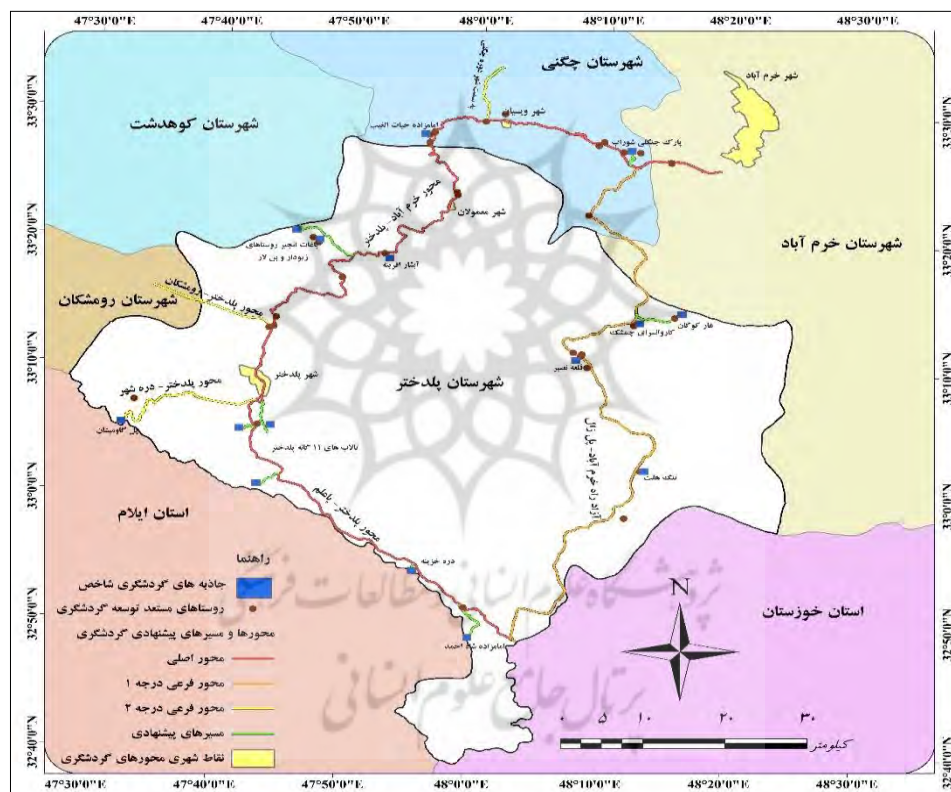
47°30'0"E 47°40'0"E 47°50'0"E 48°0'0"E 48°10'0"E 48°20'0"E 48°30'0"E

33°30'0"N
33°20'0"N
33°10'0"N
33°0'0"N
32°50'0"N
32°40'0"N

33°30'0"N
33°20'0"N
33°10'0"N
33°0'0"N
32°50'0"N
32°40'0"N

شهرستان چگنی

شهر خرم آباد

شهرستان کوهدشت

شهرستان خرم آباد

شهرستان رومشکان

شهرستان پلدختر

استان ایلام

استان خوزستان

امامزاده حیات الغیب
شهر ویسیان
پارک جنگلی شوراب
شهر معمولان
محور خرم آباد - پلدختر
باغات مشجر روستاهای زیودار و پل لار
آبشار افرینه
محور پلدختر - رومشکان
غار کوگان
تالاب های ۱۱ گانه پلدختر
محور پلدختر - دره شهر
شهر پلدختر
قلعه نصیر
تنگ هلت
آزادراه خرم آباد - پل زال
محور پلدختر - پاعلم
دره خزینه
امامزاده شاه احمد

راهنما
جاذبه های گردشگری شاخص
روستاهای مستعد توسعه گردشگری
محورها و مسیرهای پیشنهادی گردشگری
محور اصلی
محور فرعی درجه ۱
محور فرعی درجه ۲
مسیرهای پیشنهادی
نقاط شهری محورهای گردشگری

N

۰ ۵ ۱۰ ۲۰ ۳۰
کیلومتر

پژوهشگاه علوم انسانی و مطالعات فرهنگی
پرتال جامع علوم انسانی